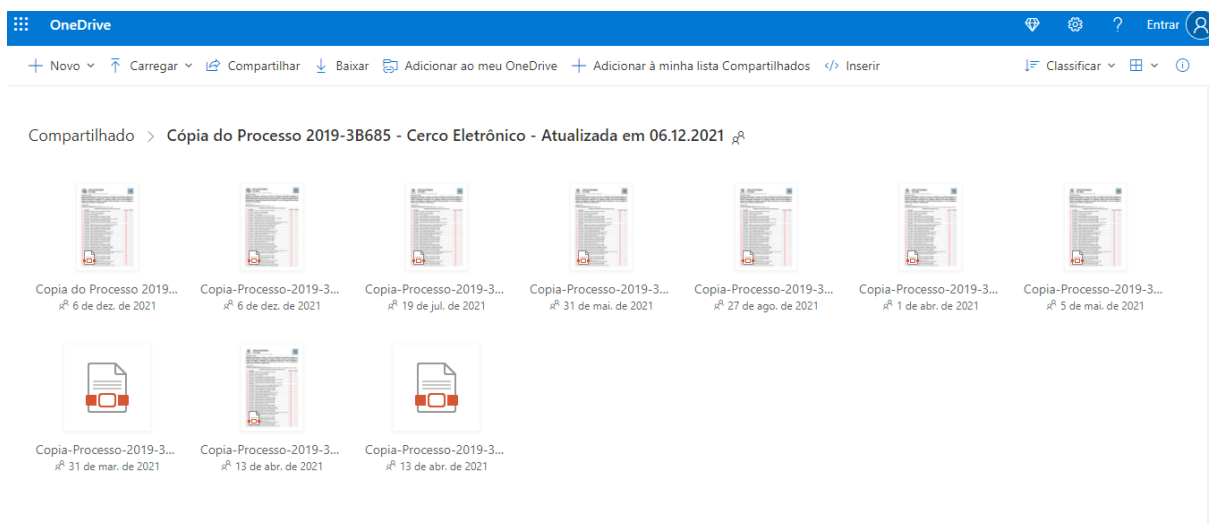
OneDrive

? Entrar

+ Novo ˅ Carregar ˅ Compartilhar Baixar Adicionar ao meu OneDrive + Adicionar à minha lista Compartilhados </> Inserir

Classificar ˅

Compartilhado > Cópia do Processo 2019-3B685 - Cerco Eletrônico - Atualizada em 06.12.2021

Copia do Processo 2019...
6 de dez. de 2021

Copia-Processo-2019-3...
6 de dez. de 2021

Copia-Processo-2019-3...
19 de jul. de 2021

Copia-Processo-2019-3...
31 de mai. de 2021

Copia-Processo-2019-3...
27 de ago. de 2021

Copia-Processo-2019-3...
1 de abr. de 2021

Copia-Processo-2019-3...
5 de mai. de 2021

Copia-Processo-2019-3...
31 de mar. de 2021

Copia-Processo-2019-3...
13 de abr. de 2021

Copia-Processo-2019-3...
13 de abr. de 2021